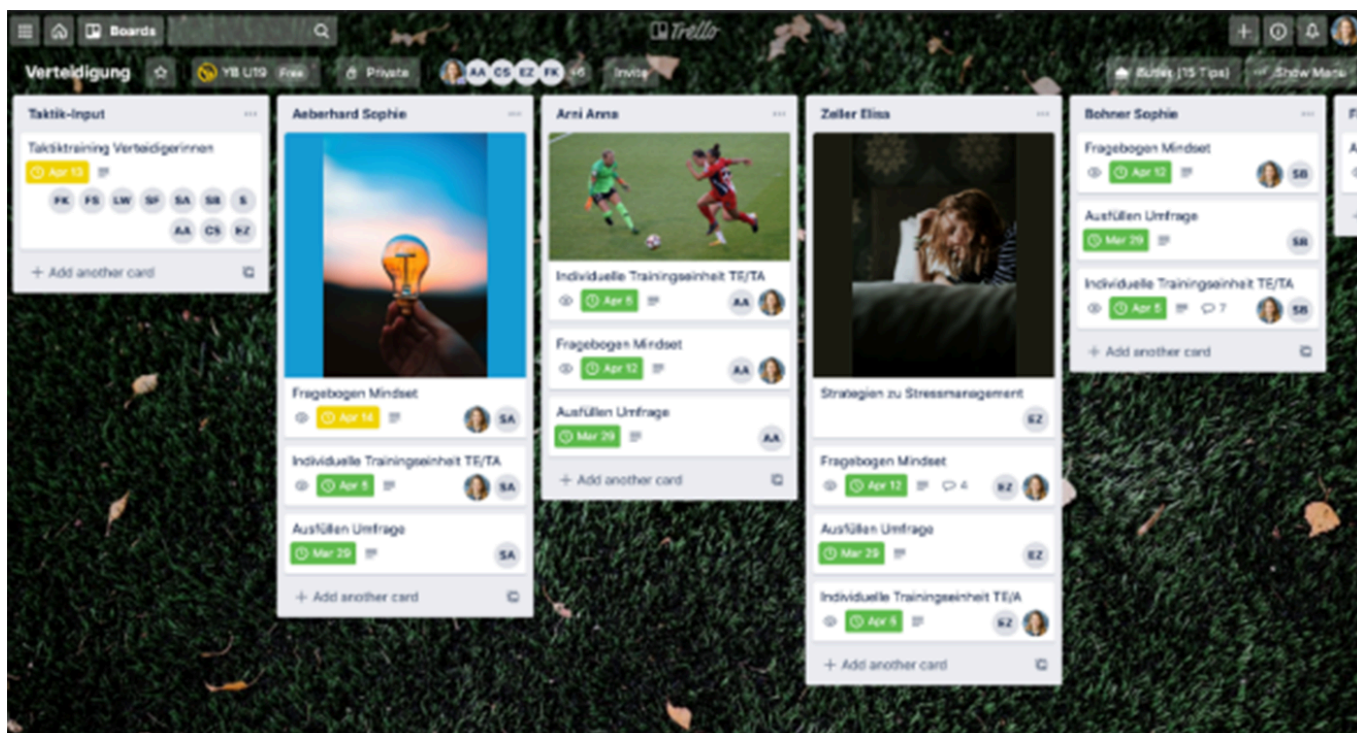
Boards

Trello

Verteidigung

YB U19 Free

Private

AA CS EZ FK +6

Invite

Butler (15 Tips)

Show Menu

Taktik-Input

Taktiktraining Verteidigerinnen

Apr 13

FK FS LW SF SA SB S

AA CS EZ

+ Add another card

Aeberhard Sophie

Fragebogen Mindset

Apr 14

SA

Individuelle Trainingseinheit TE/TA

Apr 5

SA

Ausfüllen Umfrage

Mar 29

SA

+ Add another card

Arni Anna

Individuelle Trainingseinheit TE/TA

Apr 5

AA

Fragebogen Mindset

Apr 12

AA

Ausfüllen Umfrage

Mar 29

AA

+ Add another card

Zeller Elisa

Strategien zu Stressmanagement

EZ

Fragebogen Mindset

Apr 12

4

EZ

Ausfüllen Umfrage

Mar 29

EZ

Individuelle Trainingseinheit TE/A

Apr 5

EZ

+ Add another card

Bohner Sophie

Fragebogen Mindset

Apr 12

SB

Ausfüllen Umfrage

Mar 29

SB

Individuelle Trainingseinheit TE/TA

Apr 5

7

SB

+ Add another card